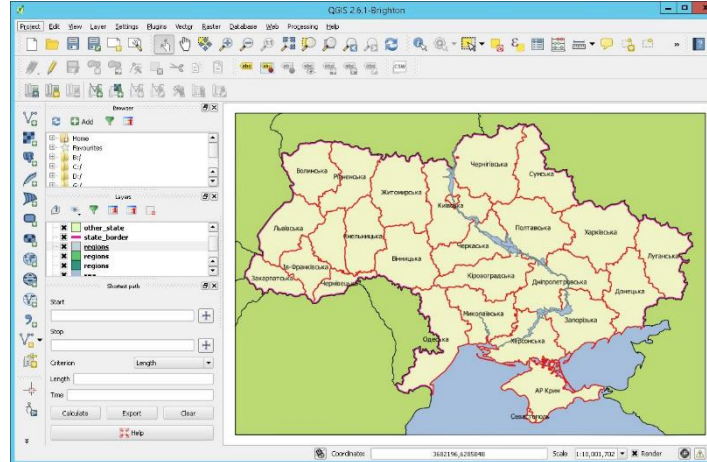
QGIS 2.6.1-Brighton

Project Edit View Layer Settings Plugins Vector Raster Database Web Processing Help

Browser

Add

Home
Favourites
B:/
C:/
D:/

Layers

other_state
state_border
regions
regions
regions

Shortest path

Start

Stop

Criterion Length

Length

Time

Calculate Export Clear

Help

Волинська
Рівненська
Житомирська
Чернігівська
Сумська
Київська
Львівська
Хмельницька
Черкаська
Полтавська
Харківська
Тернопільська
Вінницька
Луганська
Закарпатська
Ів.-Франківська
Чернівецька
Кіровоградська
Дніпропетровська
Донецька
Миколаївська
Запорізька
Одеська
Херсонська
АР Крим
Севастополь

Coordinate 3682196,6285848 Scale 1:10,001,702 Render